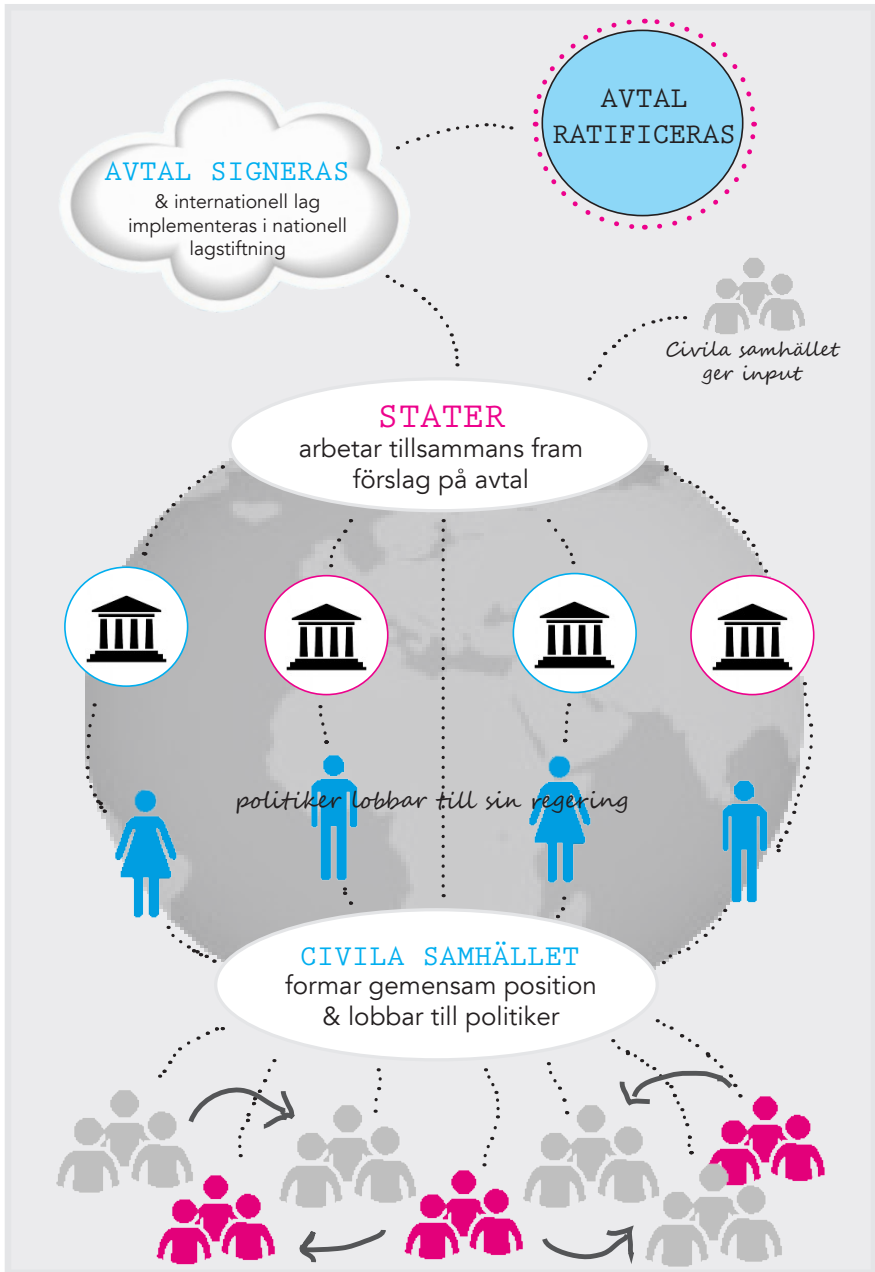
AVTAL RATIFICERAS

AVTAL SIGNERAS
& internationell lag implementeras i nationell lagstiftning

Civila samhället ger input

STATER
arbetar tillsammans fram förslag på avtal

politiker lobbar till sin regering

CIVILA SAMHÄLLET
formar gemensam position & lobbar till politiker